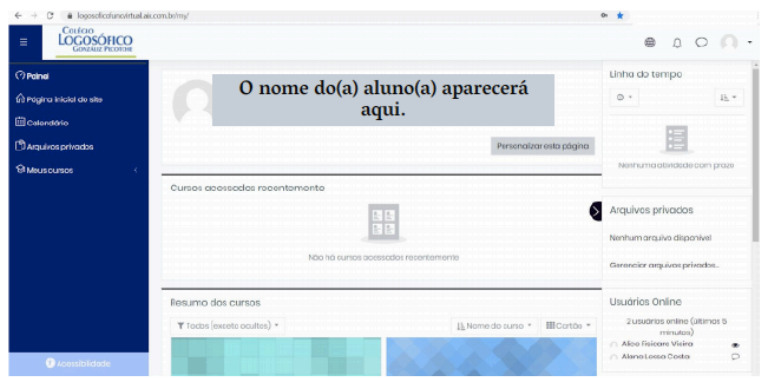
logosoficoalunovirtual.aix.com.br/my/

Colégio
LOGOSÓFICO
González Pecotche

Painel
Página inicial do site
Calendário
Arquivos privados
Meus cursos

Acessibilidade

O nome do(a) aluno(a) aparecerá aqui.

Personalizar esta página

Cursos acessados recentemente

Não há cursos acessados recentemente

Resumo dos cursos

Todos (exceto ocultos)
Nome do curso
Cartão

Linha do tempo

Nenhuma atividade com prazo

Arquivos privados

Nenhum arquivo disponível

Gerenciar arquivos privados...

Usuários Online

2 usuários online (últimos 5 minutos)

Alice Gaspar Vieira
Alana Lessa Costa